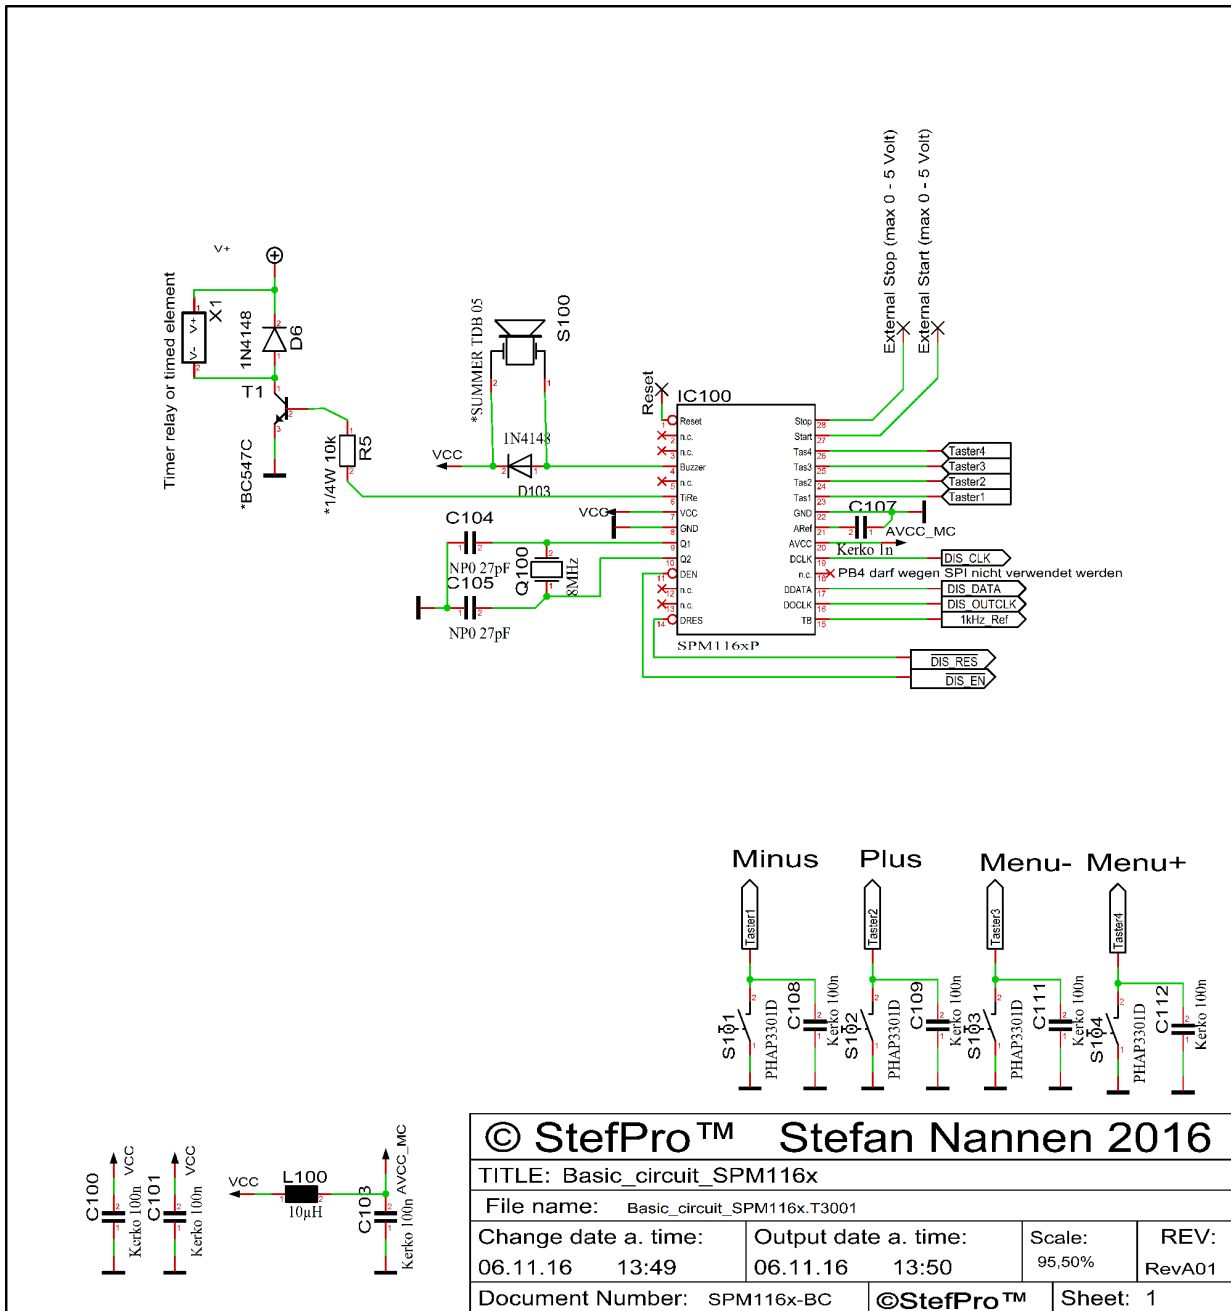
V+
Timer relay or timed element
X1
V- V+
1N4148
D6
T1
*BC547C
*1/4W 10k
R5
*SUMMER TDB 05
S100
1N4148
D103
VCC
Reset
IC100
Reset
n.c.
n.c.
Buzzer
n.c.
TiRe
VCC
GND
Q1
Q2
DEN
n.c.
n.c.
DRES
Stop
Start
Tas4
Tas3
Tas2
Tas1
GND
ARef
AVCC
DCLK
n.c.
DDATA
DOCLK
TB
SPM116xP
External Stop (max 0 - 5 Volt)
External Start (max 0 - 5 Volt)
Taster4
Taster3
Taster2
Taster1
C107
AVCC_MC
Kerko 1n
DIS_CLK
PB4 darf wegen SPI nicht verwendet werden
DIS_DATA
DIS_OUTCLK
1kHz_Ref
DIS_RES
DIS_EN
VCC
C104
NP0 27pF
C105
NP0 27pF
Q100
8MHz

Minus
Plus
Menu-
Menu+
Taster1
Taster2
Taster3
Taster4
S101
PHAP3301D
C108
Kerko 100n
S102
PHAP3301D
C109
Kerko 100n
S103
PHAP3301D
C111
Kerko 100n
S104
PHAP3301D
C112
Kerko 100n

C100
Kerko 100n
VCC
C101
Kerko 100n
VCC
VCC
L100
10µH
C103
Kerko 100n
AVCC_MC

© StefPro™ Stefan Nannen 2016
TITLE: Basic_circuit_SPM116x
File name: Basic_circuit_SPM116x.T3001
Change date a. time: 06.11.16 13:49
Output date a. time: 06.11.16 13:50
Scale: 95,50%
REV: RevA01
Document Number: SPM116x-BC
©StefPro™
Sheet: 1